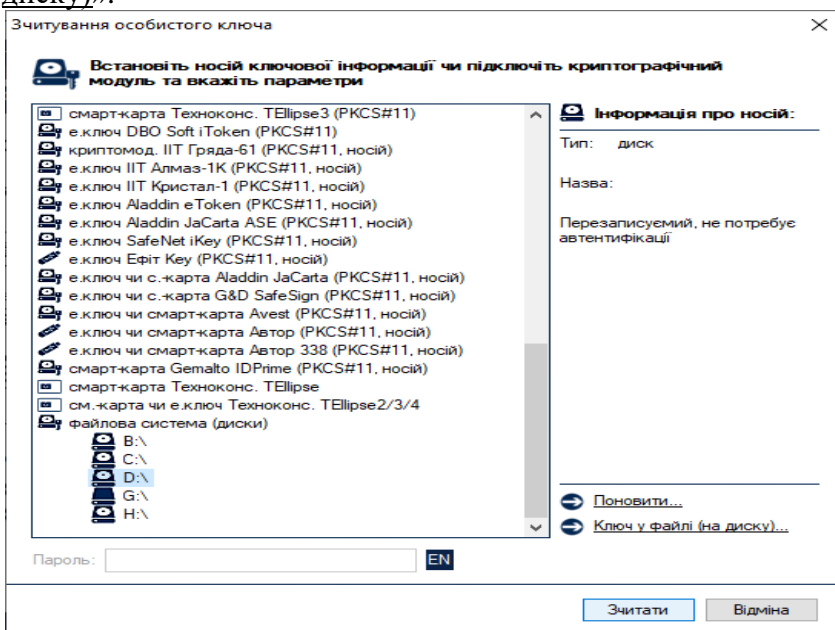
диску)».

Зчитування особистого ключа

Встановіть носій ключової інформації чи підключіть криптографічний модуль та вкажіть параметри

смарт-карта Техноконс. TEllipse3 (PKCS#11)
е.ключ DBO Soft iToken (PKCS#11)
криптомод. IIT Гряда-61 (PKCS#11, носій)
е.ключ IIT Алмаз-1К (PKCS#11, носій)
е.ключ IIT Кристал-1 (PKCS#11, носій)
е.ключ Aladdin eToken (PKCS#11, носій)
е.ключ Aladdin JaCarta ASE (PKCS#11, носій)
е.ключ SafeNet iKey (PKCS#11, носій)
е.ключ Ефіт Key (PKCS#11, носій)
е.ключ чи с.-карта Aladdin JaCarta (PKCS#11, носій)
е.ключ чи с.-карта G&D SafeSign (PKCS#11, носій)
е.ключ чи смарт-карта Avest (PKCS#11, носій)
е.ключ чи смарт-карта Автор (PKCS#11, носій)
е.ключ чи смарт-карта Автор 338 (PKCS#11, носій)
смарт-карта Gemalto IDPrime (PKCS#11, носій)
смарт-карта Техноконс. TEllipse
см.-карта чи е.ключ Техноконс. TEllipse2/3/4
файлова система (диски)
B:\
C:\
D:\
G:\
H:\

Інформація про носій:
Тип: диск
Назва:
Перезаписуємий, не потребує автентифікації

Поновити...
Ключ у файлі (на диску)...

Пароль:
EN

Зчитати
Відміна